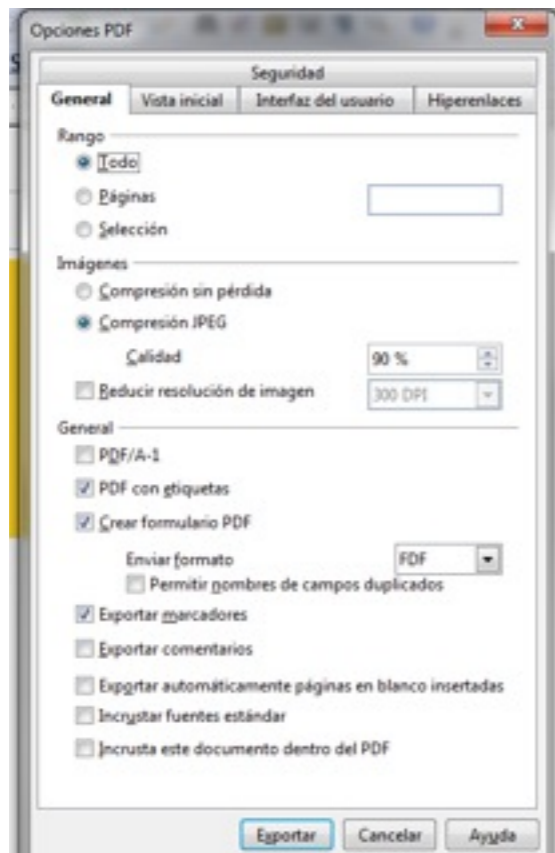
Opciones PDF

Seguridad

General | Vista inicial | Interfaz del usuario | Hiperenlaces

Rango
Todo
Páginas
Selección

Imágenes
Compresión sin pérdida
Compresión JPEG
Calidad 90 %
Reducir resolución de imagen 300 DPI

General
PDF/A-1
PDF con etiquetas
Crear formulario PDF
Enviar formato FDF
Permitir nombres de campos duplicados
Exportar marcadores
Exportar comentarios
Exportar automáticamente páginas en blanco insertadas
Incrustar fuentes estándar
Incrusta este documento dentro del PDF

Exportar Cancelar Ayuda